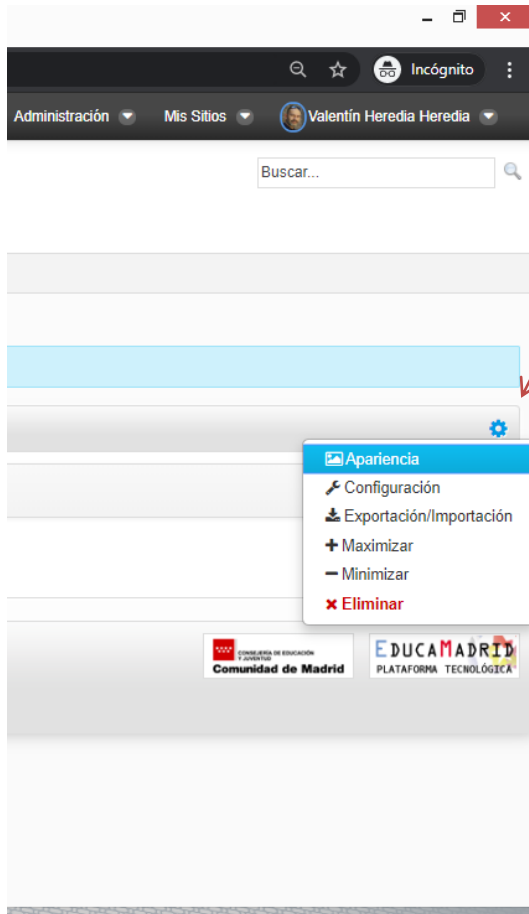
Incógnito

Administración

Mis Sitios

Valentín Heredia Heredia

Buscar...

Apariencia

Configuración

Exportación/Importación

Maximizar

Minimizar

Eliminar

CONSEJERÍA DE EDUCACIÓN Y JUVENTUD
Comunidad de Madrid

EDUCAMADRID
PLATAFORMA TECNOLÓGICA